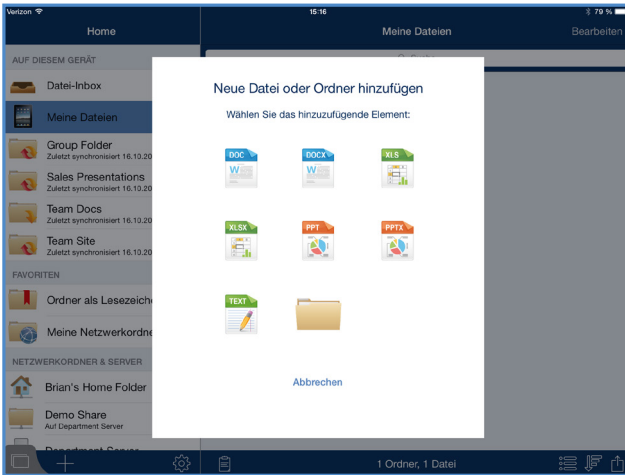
Verizon
15:16
79 %
Home
Meine Dateien
Bearbeiten
AUF DIESEM GERÄT
Datei-Inbox
Meine Dateien
Group Folder
Zuletzt synchronisiert 16.10.20
Sales Presentations
Zuletzt synchronisiert 16.10.20
Team Docs
Zuletzt synchronisiert 16.10.20
Team Site
Zuletzt synchronisiert 16.10.20
FAVORITEN
Ordner als Lesezeiche
Meine Netzwerkordne
NETZWERKORDNER & SERVER
Brian's Home Folder
Demo Share
Auf Department Server
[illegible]

Neue Datei oder Ordner hinzufügen
Wählen Sie das hinzuzufügende Element:
DOC
DOCX
XLS
XLSX
PPT
PPTX
TEXT
Abbrechen

1 Ordner, 1 Datei